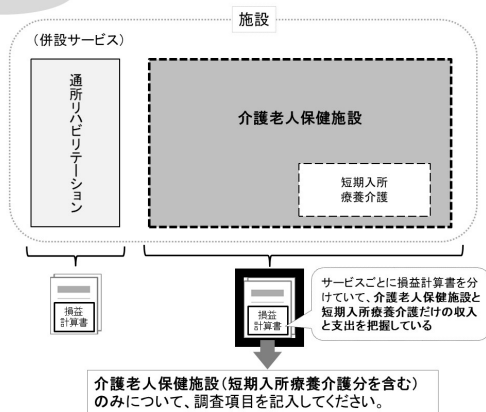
施設

（併設サービス）

通所リハビリテーション

介護老人保健施設

短期入所
療養介護

損益
計算書

損益
計算書

サービスごとに損益計算書を分けていて、介護老人保健施設と短期入所療養介護だけの収入と支出を把握している

介護老人保健施設（短期入所療養介護分を含む）のみについて、調査項目を記入してください。